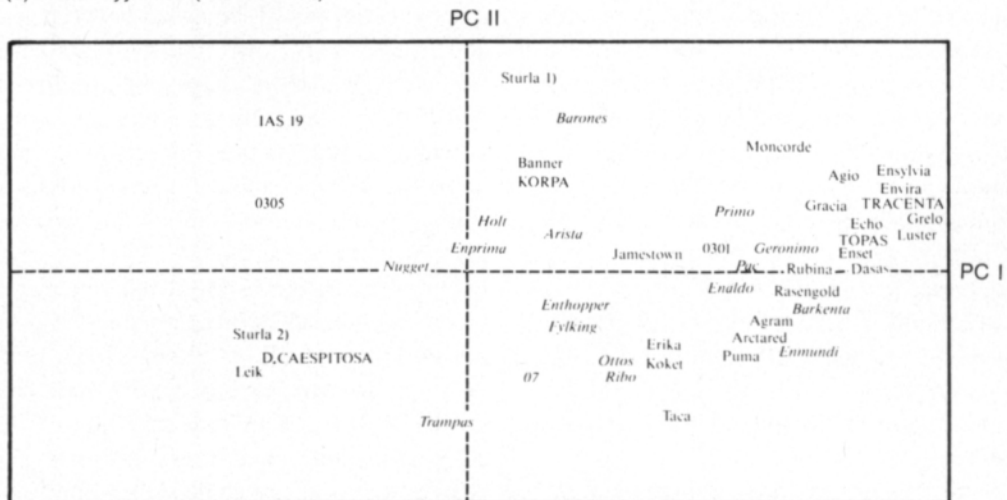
PC II

Sturla 1)

Barones

IAS 19

Moncorde

Agio Ensylvia

Envira

Banner

KORPA

TRACENTA

0305

Gracia

Primo

Grelo

Echo

Holt

Luster

TOPAS

Arista

Enprima

0301 Geronimo

Enset

Jamestown

Nugget

Pac Rubina

Dasas

PC I

Enaldo

Rasengold

Enthopper

Barkenta

Fylking

Agram

Sturla 2)

Arctared

Erika

D.CAESPITOSA

Ottos Koket

Puma Enmundi

Leik

07

Ribo

Taca

Trampas